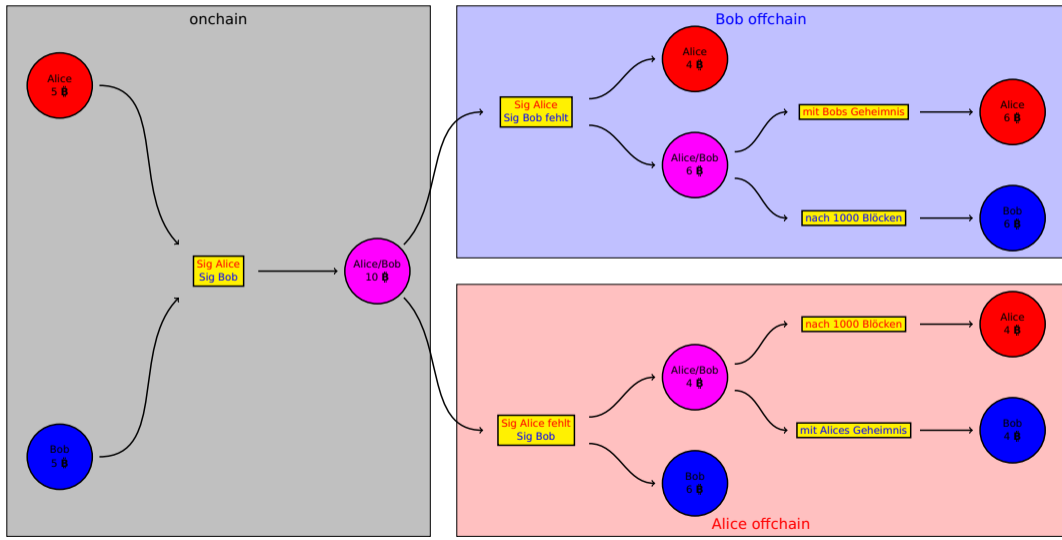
onchain

Alice
5 ₿

Bob
5 ₿

Sig Alice
Sig Bob

Alice/Bob
10 ₿

Bob offchain

Sig Alice
Sig Bob fehlt

Alice
4 ₿

Alice/Bob
6 ₿

mit Bobs Geheimnis

Alice
6 ₿

nach 1000 Blöcken

Bob
6 ₿

Sig Alice fehlt
Sig Bob

Alice/Bob
4 ₿

nach 1000 Blöcken

Alice
4 ₿

mit Alices Geheimnis

Bob
4 ₿

Bob
6 ₿

Alice offchain